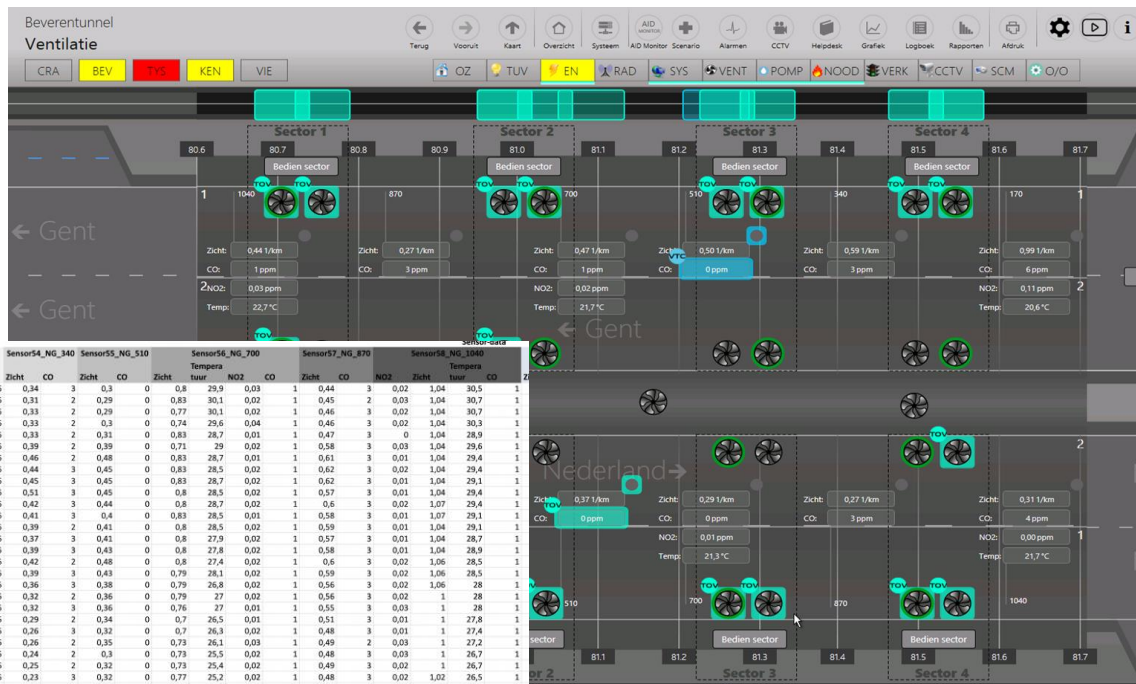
Beverentunnel
Ventilatie

Terug Vooruit Kaart Overzicht Systeem AID Monitor Scenario Alarmen CCTV Helpdesk Grafiek Logboek Rapporten Afdruk

CRA BEV TYS KEN VIE

OZ TUV EN RAD SYS VENT POMP NOOD VERK CCTV SCM O/O

Sector 1 Sector 2 Sector 3 Sector 4

80.6 80.7 80.8 80.9 81.0 81.1 81.2 81.3 81.4 81.5 81.6 81.7

Bedien sector Bedien sector Bedien sector Bedien sector

1 1040 870 700 510 340 170 1

← Gent

Zicht: 0,44 1/km Zicht: 0,27 1/km Zicht: 0,47 1/km Zicht: 0,50 1/km Zicht: 0,59 1/km Zicht: 0,99 1/km
CO: 1 ppm CO: 3 ppm CO: 1 ppm CO: 0 ppm CO: 3 ppm CO: 6 ppm
2 NO2: 0,03 ppm NO2: 0,02 ppm NO2: 0,11 ppm 2
Temp: 22,7 °C Temp: 21,7 °C Temp: 20,6 °C

← Gent

← Gent

Sensor-data

Nederland→

Zicht: 0,37 1/km Zicht: 0,29 1/km Zicht: 0,27 1/km Zicht: 0,31 1/km
CO: 0 ppm CO: 0 ppm CO: 3 ppm CO: 4 ppm
NO2: 0,01 ppm NO2: 0,00 ppm 1
Temp: 21,3 °C Temp: 21,7 °C

510 700 870 1040

sector Bedien sector Bedien sector

81.1 81.2 81.3 81.4 81.5 81.6 81.7

Sector 2 Sector 3 Sector 4

| Sensor54_NG_340 | | Sensor55_NG_510 | | Sensor56_NG_700 | | | | Sensor57_NG_870 | | Sensor58_NG_1040 | | | |
|---|---|---|---|---|---|---|---|---|---|---|---|---|---|
| Zicht | CO | Zicht | CO | Zicht | Tempera tuur | NO2 | CO | Zicht | CO | NO2 | Zicht | Tempera tuur | CO |
| 0,34 | 3 | 0,3 | 0 | 0,8 | 29,9 | 0,03 | 1 | 0,44 | 3 | 0,02 | 1,04 | 30,5 | 1 |
| 0,31 | 2 | 0,29 | 0 | 0,83 | 30,1 | 0,02 | 1 | 0,45 | 2 | 0,03 | 1,04 | 30,7 | 1 |
| 0,33 | 2 | 0,29 | 0 | 0,77 | 30,1 | 0,02 | 1 | 0,46 | 3 | 0,02 | 1,04 | 30,7 | 1 |
| 0,33 | 2 | 0,3 | 0 | 0,74 | 29,6 | 0,04 | 1 | 0,46 | 3 | 0,02 | 1,04 | 30,3 | 1 |
| 0,33 | 2 | 0,31 | 0 | 0,83 | 28,7 | 0,01 | 1 | 0,47 | 3 | 0 | 1,04 | 28,9 | 1 |
| 0,39 | 2 | 0,39 | 0 | 0,71 | 29 | 0,02 | 1 | 0,58 | 3 | 0,03 | 1,04 | 29,6 | 1 |
| 0,46 | 2 | 0,48 | 0 | 0,83 | 28,7 | 0,01 | 1 | 0,61 | 3 | 0,01 | 1,04 | 29,4 | 1 |
| 0,44 | 3 | 0,45 | 0 | 0,83 | 28,5 | 0,02 | 1 | 0,62 | 3 | 0,02 | 1,04 | 29,4 | 1 |
| 0,45 | 3 | 0,45 | 0 | 0,83 | 28,7 | 0,02 | 1 | 0,62 | 3 | 0,01 | 1,04 | 29,1 | 1 |
| 0,51 | 3 | 0,45 | 0 | 0,8 | 28,5 | 0,02 | 1 | 0,57 | 3 | 0,01 | 1,04 | 29,4 | 1 |
| 0,42 | 3 | 0,44 | 0 | 0,8 | 28,7 | 0,02 | 1 | 0,6 | 3 | 0,02 | 1,07 | 29,4 | 1 |
| 0,41 | 3 | 0,4 | 0 | 0,83 | 28,5 | 0,01 | 1 | 0,58 | 3 | 0,01 | 1,07 | 29,1 | 1 |
| 0,39 | 2 | 0,41 | 0 | 0,8 | 28,5 | 0,02 | 1 | 0,59 | 3 | 0,01 | 1,04 | 29,1 | 1 |
| 0,37 | 3 | 0,41 | 0 | 0,8 | 27,9 | 0,02 | 1 | 0,57 | 3 | 0,01 | 1,04 | 28,7 | 1 |
| 0,39 | 3 | 0,43 | 0 | 0,8 | 27,8 | 0,02 | 1 | 0,58 | 3 | 0,01 | 1,04 | 28,9 | 1 |
| 0,42 | 2 | 0,48 | 0 | 0,8 | 27,4 | 0,02 | 1 | 0,6 | 3 | 0,02 | 1,06 | 28,5 | 1 |
| 0,39 | 3 | 0,43 | 0 | 0,79 | 28,1 | 0,02 | 1 | 0,59 | 3 | 0,02 | 1,06 | 28,5 | 1 |
| 0,36 | 3 | 0,38 | 0 | 0,79 | 26,8 | 0,02 | 1 | 0,56 | 3 | 0,02 | 1,06 | 28 | 1 |
| 0,32 | 2 | 0,36 | 0 | 0,79 | 27 | 0,02 | 1 | 0,56 | 3 | 0,02 | 1 | 28 | 1 |
| 0,32 | 3 | 0,36 | 0 | 0,76 | 27 | 0,01 | 1 | 0,55 | 3 | 0,03 | 1 | 28 | 1 |
| 0,29 | 2 | 0,34 | 0 | 0,7 | 26,5 | 0,01 | 1 | 0,51 | 3 | 0,01 | 1 | 27,8 | 1 |
| 0,26 | 3 | 0,32 | 0 | 0,7 | 26,3 | 0,02 | 1 | 0,48 | 3 | 0,01 | 1 | 27,4 | 1 |
| 0,26 | 2 | 0,35 | 0 | 0,73 | 26,1 | 0,03 | 1 | 0,49 | 2 | 0,03 | 1 | 27,2 | 1 |
| 0,24 | 2 | 0,3 | 0 | 0,73 | 25,5 | 0,02 | 1 | 0,48 | 3 | 0,03 | 1 | 26,7 | 1 |
| 0,25 | 2 | 0,32 | 0 | 0,73 | 25,4 | 0,02 | 1 | 0,49 | 3 | 0,02 | 1 | 26,7 | 1 |
| 0,23 | 3 | 0,32 | 0 | 0,77 | 25,2 | 0,02 | 1 | 0,48 | 3 | 0,02 | 1,02 | 26,5 | 1 |